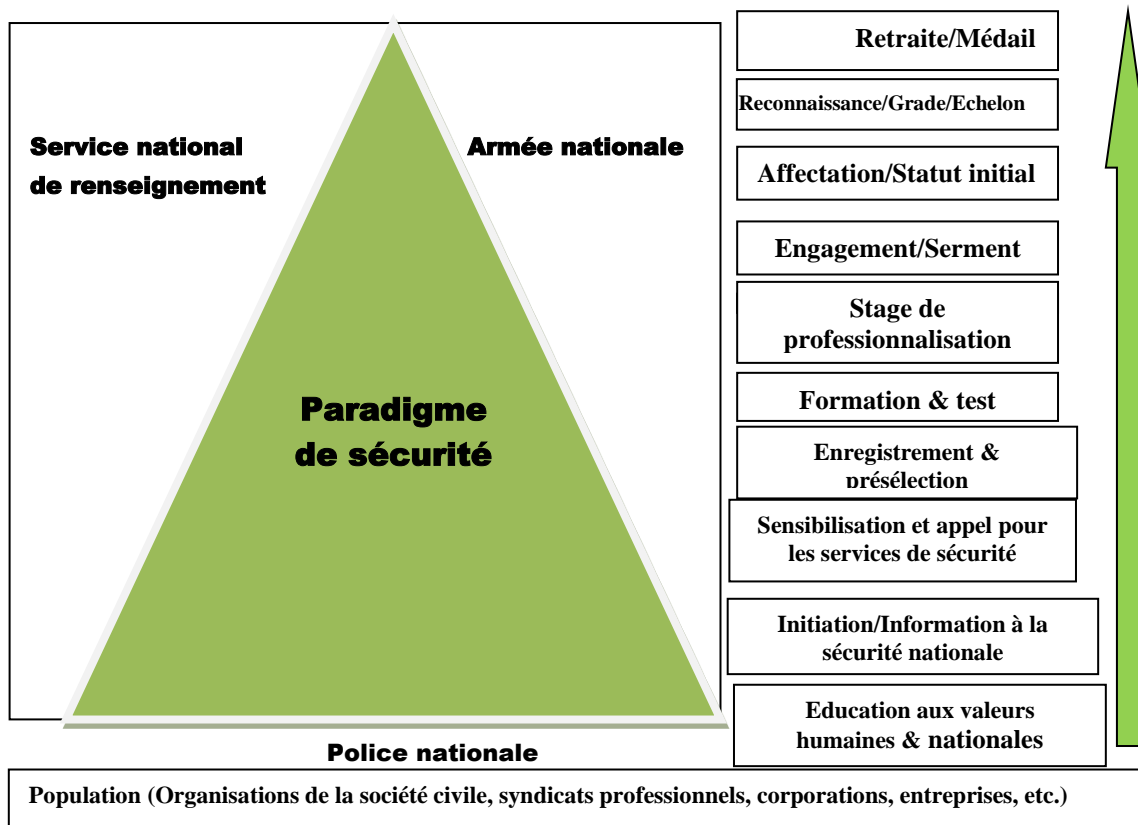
Service national de renseignement

Armée nationale

Paradigme de sécurité

Police nationale

Retraite/Médail

Reconnaissance/Grade/Echelon

Affectation/Statut initial

Engagement/Serment

Stage de professionnalisation

Formation & test

Enregistrement & présélection

Sensibilisation et appel pour les services de sécurité

Initiation/Information à la sécurité nationale

Education aux valeurs humaines & nationales

Population (Organisations de la société civile, syndicats professionnels, corporations, entreprises, etc.)